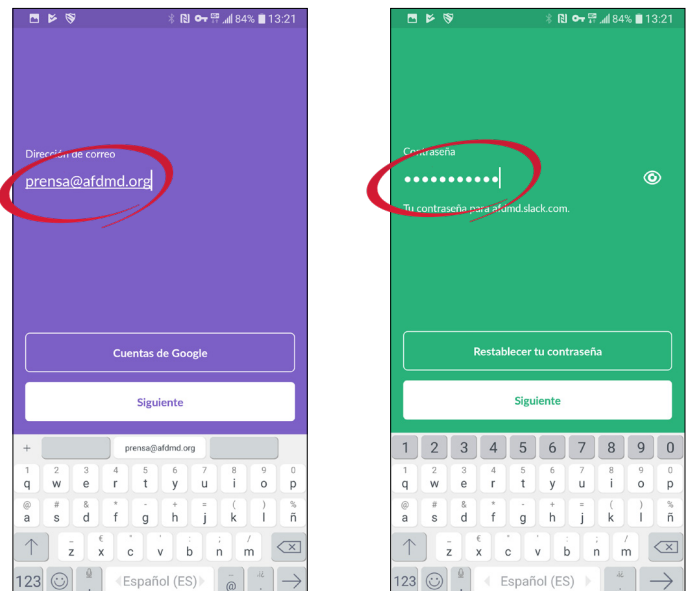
84% 13:21

Dirección de correo

prensa@afdmd.org

Cuentas de Google

Siguiente

+ prensa@afdmd.org

1 2 3 4 5 6 7 8 9 0
q w e r t y u i o p
@ # & * - + = ( ) %
a s d f g h j k l ñ
- € " ' : ; / 
z x c v b n m
123 Español (ES) @

84% 13:21

Contraseña

•••••••••••

Tu contraseña para afdmd.slack.com.

Restablecer tu contraseña

Siguiente

1 2 3 4 5 6 7 8 9 0
q w e r t y u i o p
@ # & * - + = ( ) %
a s d f g h j k l ñ
- € " ' : ; /
z x c v b n m
123 Español (ES)